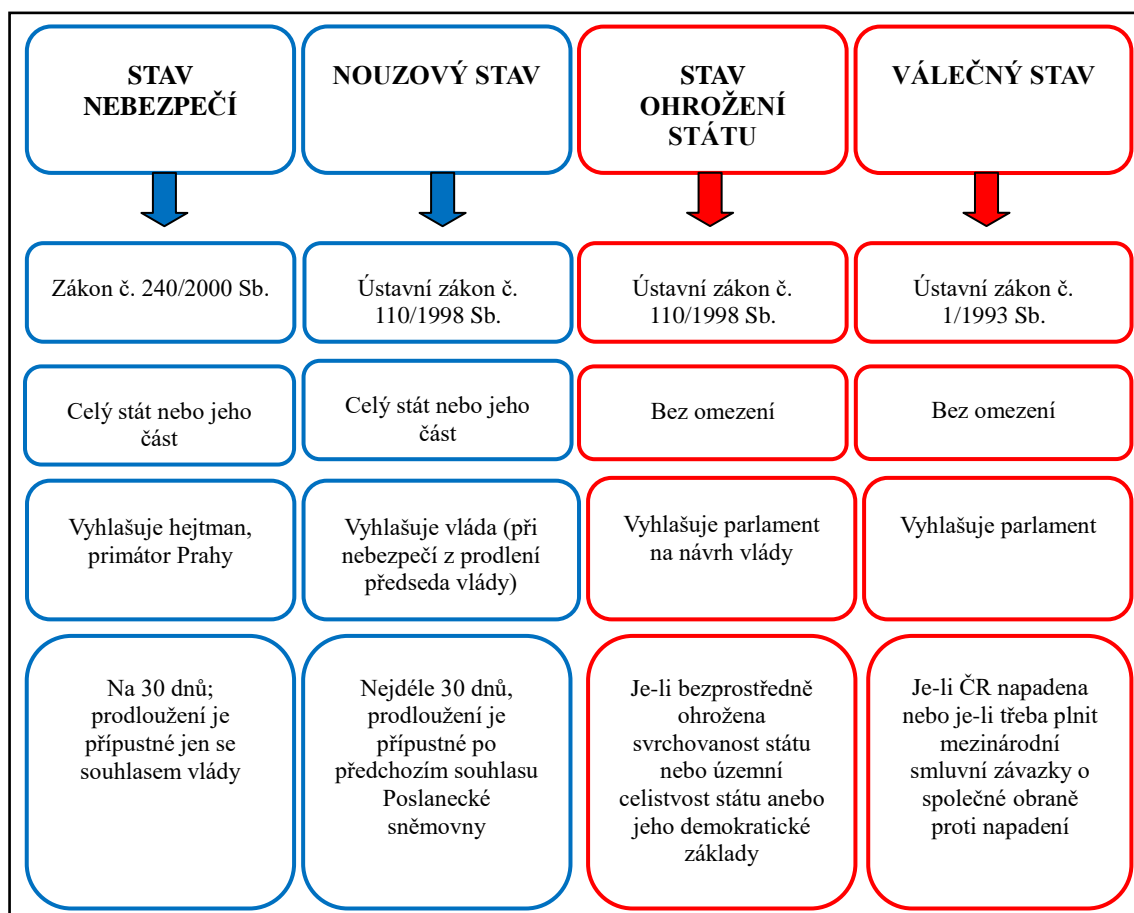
STAV NEBEZPEČÍ

NOUZOVÝ STAV

STAV OHROŽENÍ STÁTU

VÁLEČNÝ STAV

Zákon č. 240/2000 Sb.

Ústavní zákon č. 110/1998 Sb.

Ústavní zákon č. 110/1998 Sb.

Ústavní zákon č. 1/1993 Sb.

Celý stát nebo jeho část

Celý stát nebo jeho část

Bez omezení

Bez omezení

Vyhlašuje hejtman, primátor Prahy

Vyhlašuje vláda (při nebezpečí z prodlení předseda vlády)

Vyhlašuje parlament na návrh vlády

Vyhlašuje parlament

Na 30 dnů; prodloužení je přípustné jen se souhlasem vlády

Nejdéle 30 dnů, prodloužení je přípustné po předchozím souhlasu Poslanecké sněmovny

Je-li bezprostředně ohrožena svrchovanost státu nebo územní celistvost státu anebo jeho demokratické základy

Je-li ČR napadena nebo je-li třeba plnit mezinárodní smluvní závazky o společné obraně proti napadení